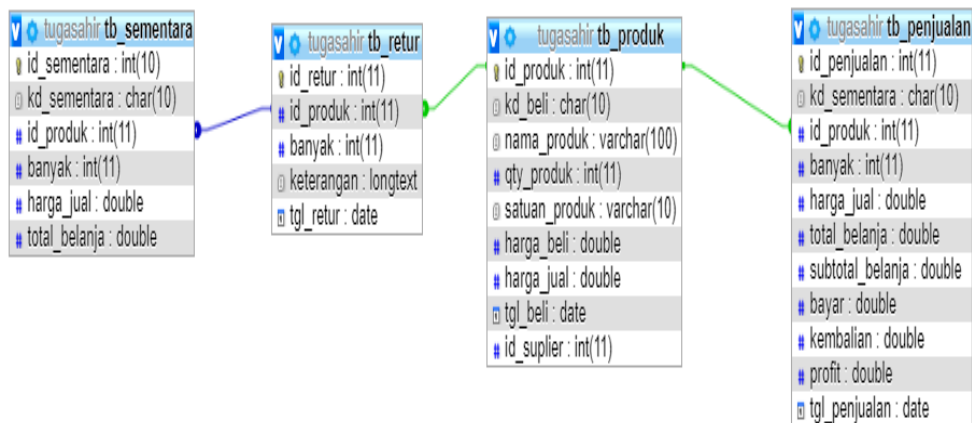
tugasahir tb_sementara
id_sementara : int(10)
kd_sementara : char(10)
id_produk : int(11)
banyak : int(11)
harga_jual : double
total_belanja : double

tugasahir tb_retur
id_retur : int(11)
id_produk : int(11)
banyak : int(11)
keterangan : longtext
tgl_retur : date

tugasahir tb_produk
id_produk : int(11)
kd_beli : char(10)
nama_produk : varchar(100)
qty_produk : int(11)
satuan_produk : varchar(10)
harga_beli : double
harga_jual : double
tgl_beli : date
id_suplier : int(11)

tugasahir tb_penjualan
id_penjualan : int(11)
kd_sementara : char(10)
id_produk : int(11)
banyak : int(11)
harga_jual : double
total_belanja : double
subtotal_belanja : double
bayar : double
kembalian : double
profit : double
tgl_penjualan : date